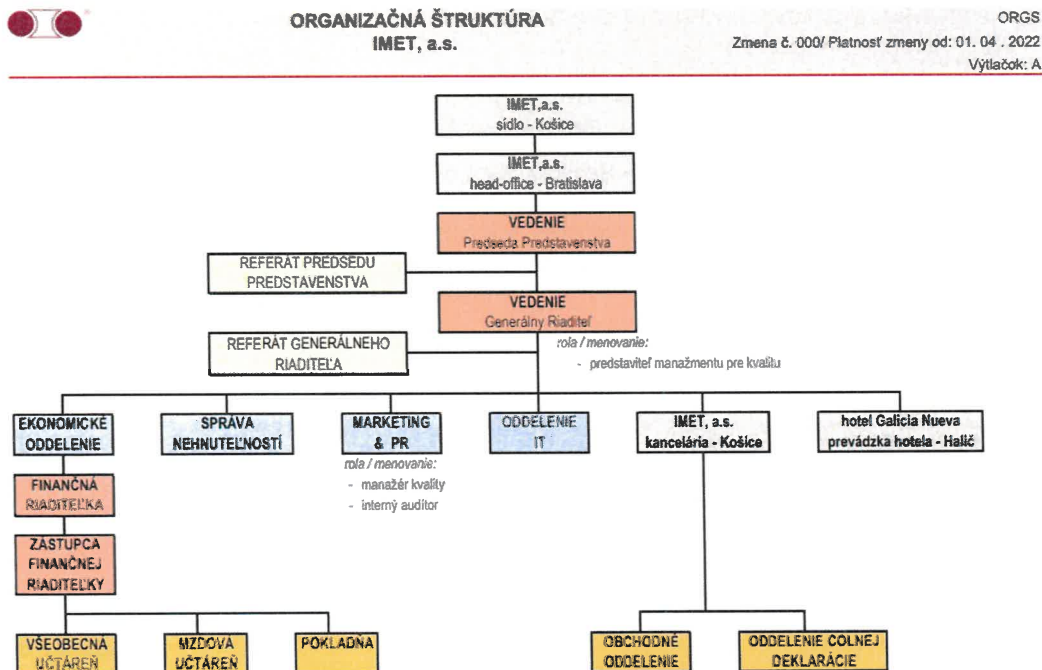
ORGANIZAČNÁ ŠTRUKTÚRA
IMET, a.s.

ORGS
Zmena č. 000/ Platnosť zmeny od: 01. 04 . 2022
Výtlačok: A

IMET,a.s.
sídlo - Košice

IMET,a.s.
head-office - Bratislava

VEDENIE
Predseda Predstavenstva

REFERÁT PREDSEDU PREDSTAVENSTVA

VEDENIE
Generálny Riaditeľ

REFERÁT GENERÁLNEHO RIADITEĽA

rola / menovanie:
- predstaviteľ manažmentu pre kvalitu

EKONOMICKÉ ODDELENIE

SPRÁVA NEHNUTEĽNOSTÍ

MARKETING & PR

rola / menovanie:
- manažér kvality
- interný audítor

ODDELENIE IT

IMET, a.s.
kancelária - Košice

hotel Galicia Nueva
prevádzka hotela - Halič

FINANČNÁ RIADITEĽKA

ZÁSTUPCA FINANČNEJ RIADITEĽKY

VŠEOBECNÁ UČTÁREŇ

MZDOVÁ UČTÁREŇ

POKLADŇA

OBCHODNÉ ODDELENIE

ODDELENIE COLNEJ DEKLARÁCIE